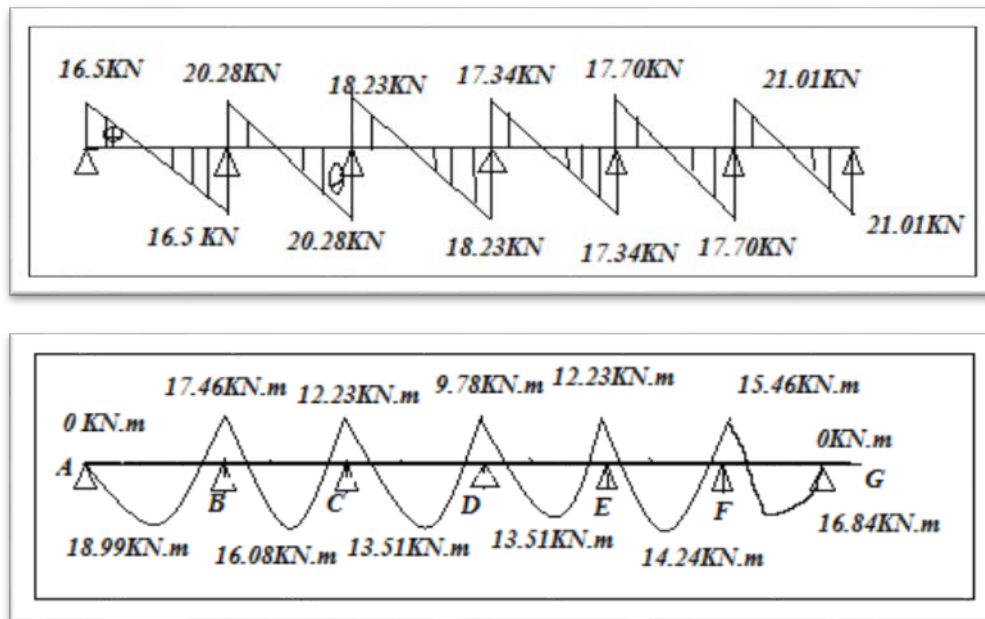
16.5KN 20.28KN 18.23KN 17.34KN 17.70KN 21.01KN

16.5 KN 20.28KN 18.23KN 17.34KN 17.70KN 21.01KN

17.46KN.m 12.23KN.m 9.78KN.m 12.23KN.m 15.46KN.m

0 KN.m 0KN.m

A B C D E F G

18.99KN.m 16.08KN.m 13.51KN.m 13.51KN.m 14.24KN.m 16.84KN.m